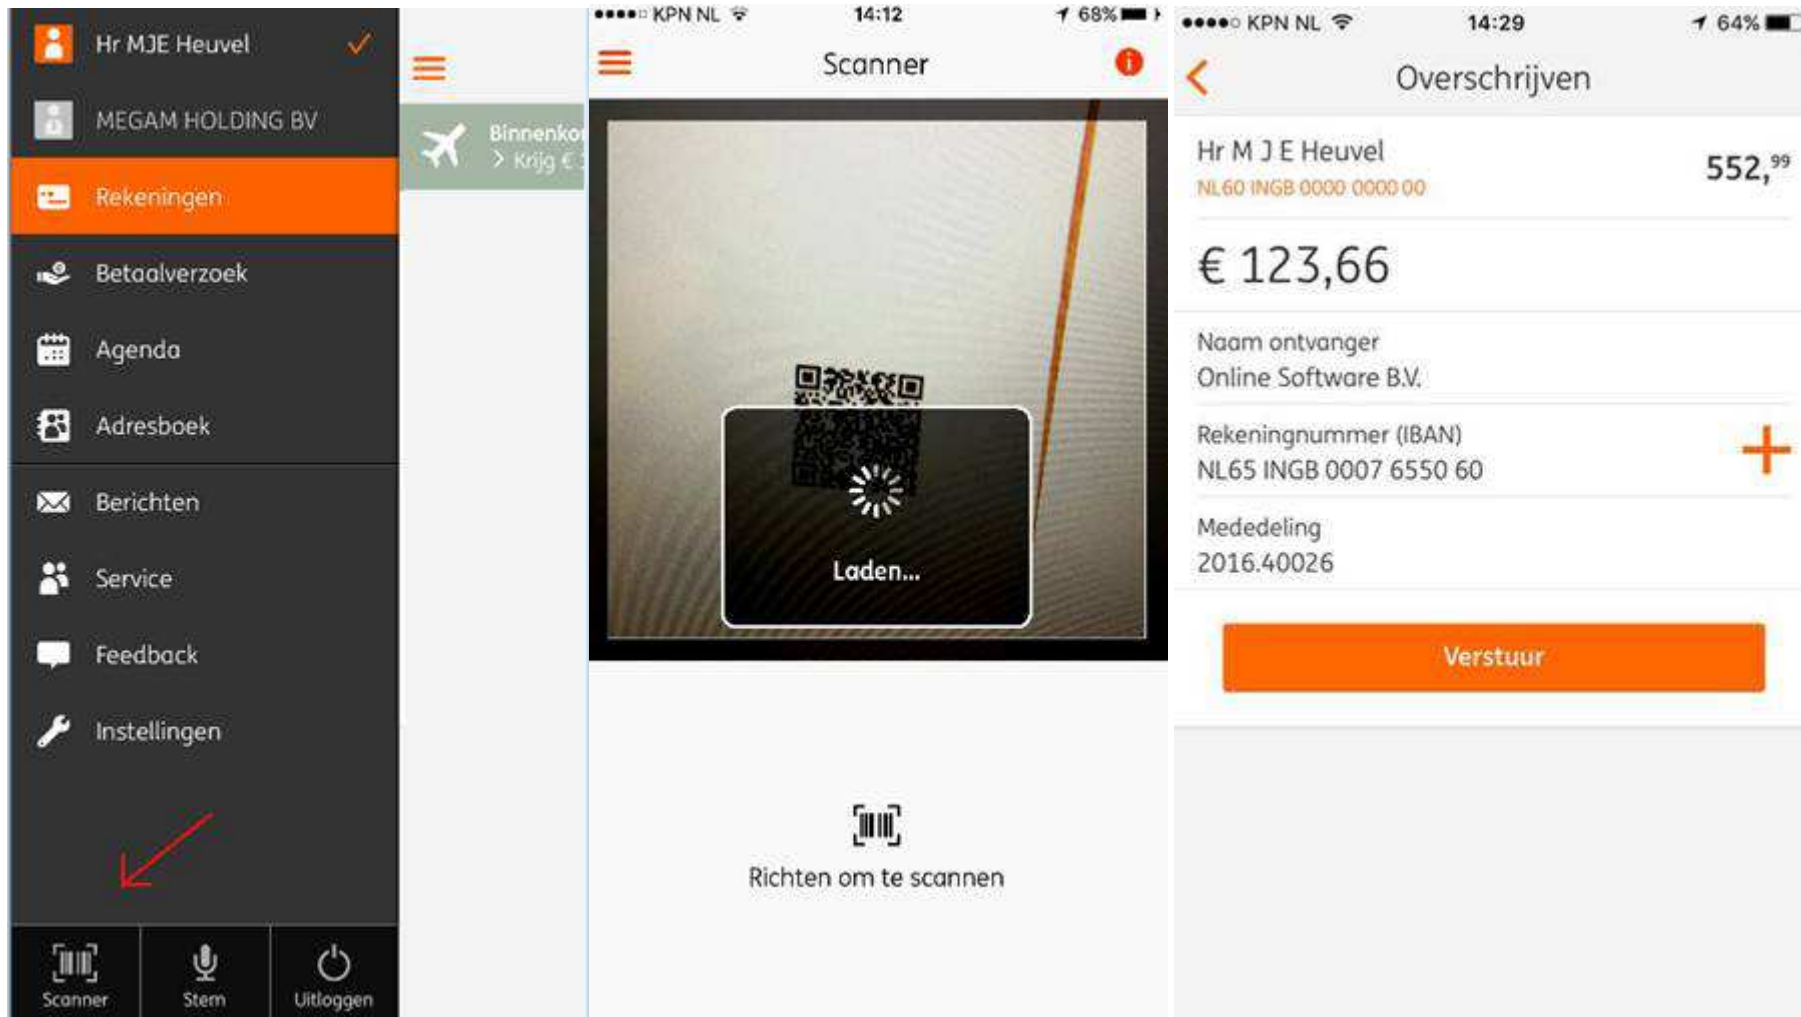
Hr MJE Heuvel
MEGAM HOLDING BV
Rekeningen
Betaalverzoek
Agenda
Adresboek
Berichten
Service
Feedback
Instellingen
Scanner
Stem
Uitloggen

Binnenko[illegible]
Krijg € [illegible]

●●●●○ KPN NL 14:12 68%
Scanner
Laden...
Richten om te scannen

●●●●○ KPN NL 14:29 64%
Overschrijven
Hr M J E Heuvel
NL60 INGB 0000 0000 00
552,$^{99}$
€ 123,66
Naam ontvanger
Online Software B.V.
Rekeningnummer (IBAN)
NL65 INGB 0007 6550 60
Mededeling
2016.40026
Verstuur